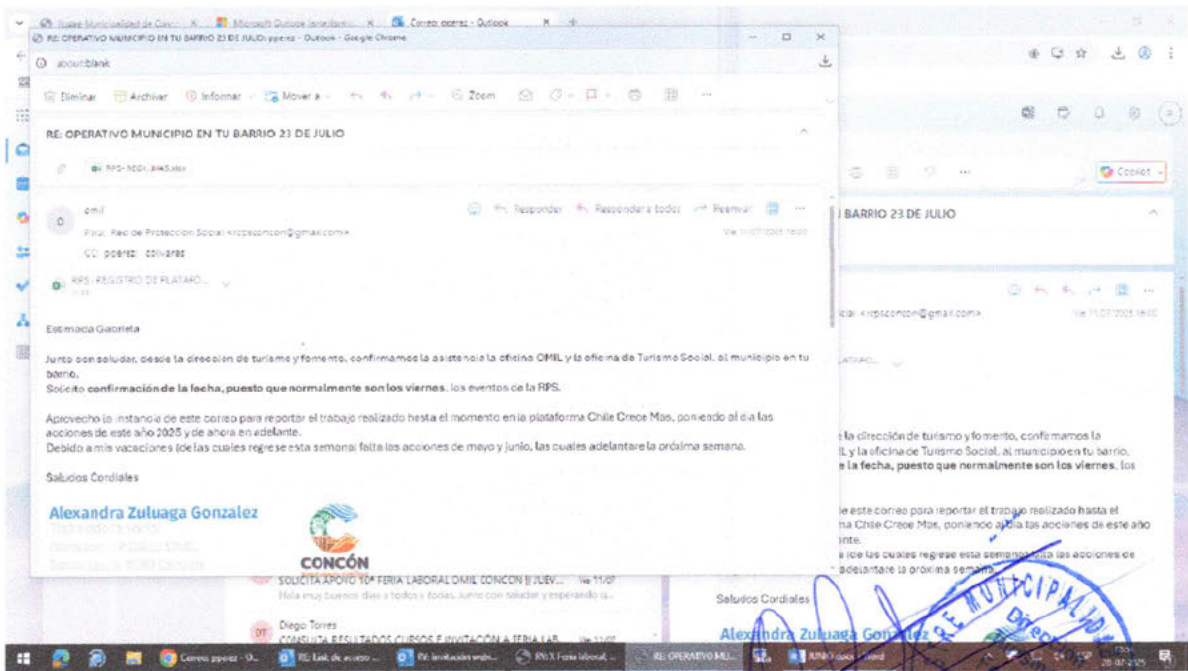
RE: OPERATIVO MUNICIPIO EN TU BARRIO 23 DE JULIO: pperez - Outlook - Google Chrome

about:blank

Eliminar Archivar Informar Mover a Zoom

RE: OPERATIVO MUNICIPIO EN TU BARRIO 23 DE JULIO

omil
Para: Red de Proteccion Social <rpsconcon@gmail.com>
CC: pperez; colivares

Responder Responder a todos Reenviar

RPS - REGISTRO DE PLATAFO...

Estimada Gabriela

Junto con saludar, desde la direccion de turismo y fomento, confirmamos la asistencia la oficina OMIL y la oficina de Turismo Social, al municipio en tu barrio.
Solicito confirmación de la fecha, puesto que normalmente son los viernes, los eventos de la RPS.

Aprovecho la instancia de este correo para reportar el trabajo realizado hasta el momento en la plataforma Chile Creoe Mas, poniendo al dia las acciones de este año 2025 y de ahora en adelante.
Debido a mis vacaciones (de las cuales regrese esta semana) falta las acciones de mayo y junio, las cuales adelantare la próxima semana.

Saludos Cordiales

Alexandra Zuluaga Gonzalez

CONCÓN

SOLICITA APOYO 10° FERIA LABORAL OMIL CONCON || JUEV... Vie 11/07
Hola muy buenos días a todos y todas. Junto con saludar y esperando q...

Diego Torres
CONSULTA RESULTADOS CURSOS E INVITACIÓN A FERIA LAB... Vie 11/07

Copilot

BARRIO 23 DE JULIO

cial <rpsconcon@gmail.com>

la dirección de turismo y fomento, confirmamos la
L y la oficina de Turismo Social, al municipio en tu barrio.
la fecha, puesto que normalmente son los viernes, los

este correo para reportar el trabajo realizado hasta el
na Chile Creoe Mas, poniendo al dia las acciones de este año
nte.
(de las cuales regrese esta semana) falta las acciones de
adelantare la próxima semana.

Saludos Cordiales

Alexandra Zuluaga Gonzalez

MUNICIPALIDAD

RE: OPERATIVO MU...